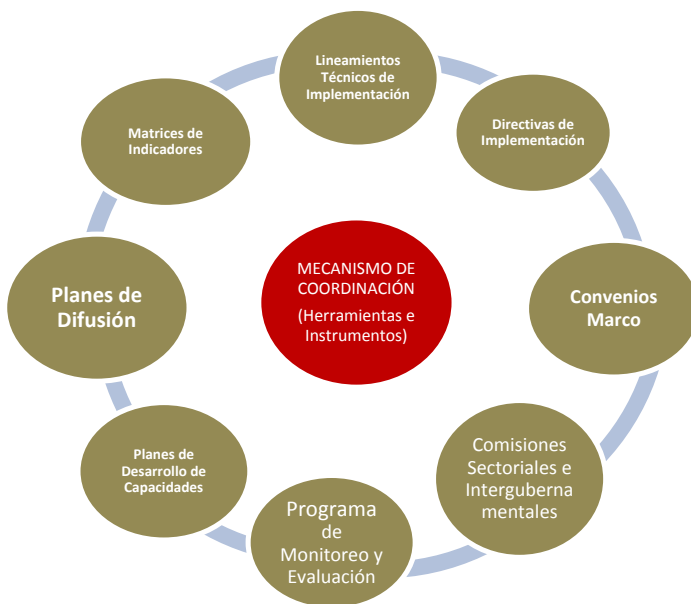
MECANISMO DE COORDINACIÓN

(Herramientas e Instrumentos)

Lineamientos Técnicos de Implementación

Directivas de Implementación

Convenios Marco

Comisiones Sectoriales e Intergubernamentales

Programa de Monitoreo y Evaluación

Planes de Desarrollo de Capacidades

Planes de Difusión

Matrices de Indicadores